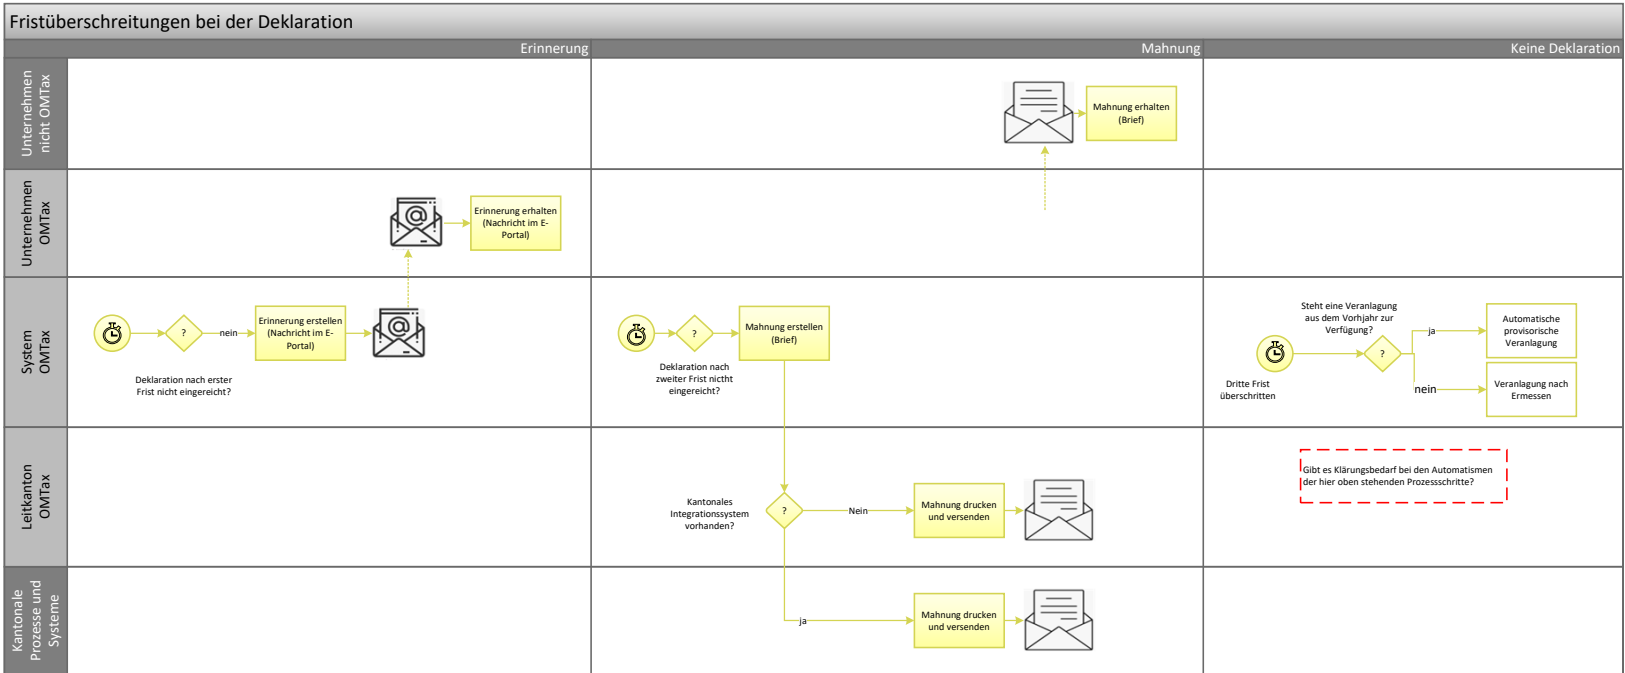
Fristüberschreitungen bei der Deklaration

Erinnerung

Mahnung

Keine Deklaration

Unternehmen nicht OMTax

Unternehmen OMTax

System OMTax

Leitkanton OMTax

Kantonale Prozesse und Systeme

Mahnung erhalten (Brief)

Erinnerung erhalten (Nachricht im E-Portal)

?

nein

Erinnerung erstellen (Nachricht im E-Portal)

Deklaration nach erster Frist nicht eingereicht?

?

Mahnung erstellen (Brief)

Deklaration nach zweiter Frist nicth eingereicht?

Steht eine Veranlagung aus dem Vorhjahr zur Verfügung?

?

ja

Automatische provisorische Veranlagung

nein

Veranlagung nach Ermessen

Dritte Frist überschritten

Gibt es Klärungsbedarf bei den Automatismen der hier oben stehenden Prozessschritte?

Kantonales Integrationssystem vorhanden?

?

Nein

Mahnung drucken und versenden

ja

Mahnung drucken und versenden